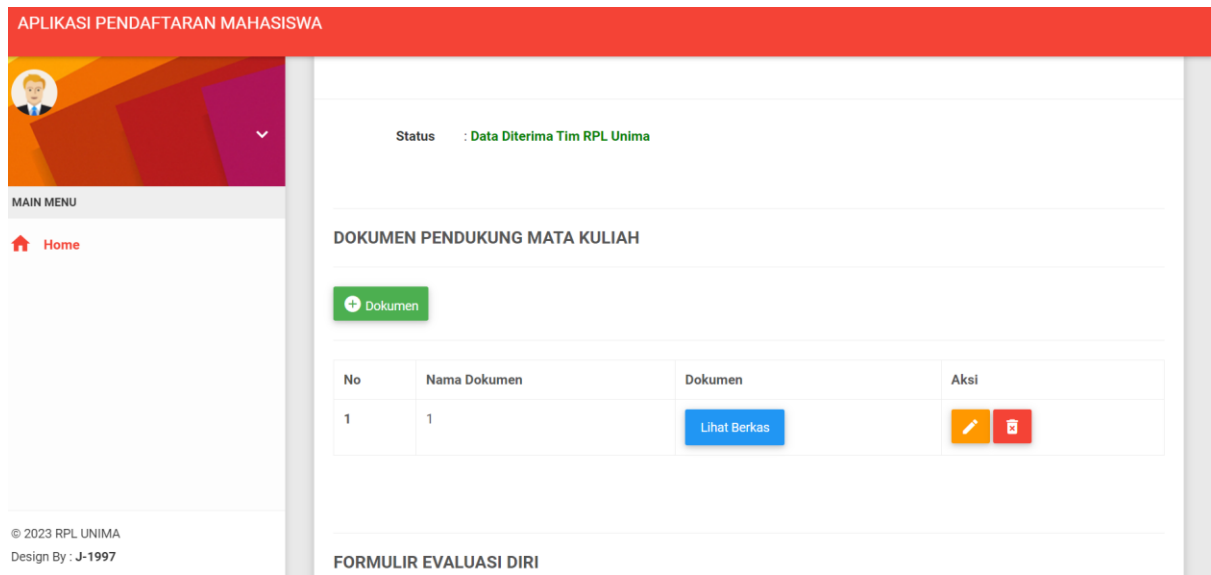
APLIKASI PENDAFTARAN MAHASISWA

MAIN MENU

Home

© 2023 RPL UNIMA
Design By : J-1997

Status : Data Diterima Tim RPL Unima

DOKUMEN PENDUKUNG MATA KULIAH

Dokumen

| No | Nama Dokumen | Dokumen | Aksi |
|---|---|---|---|
| 1 | 1 | Lihat Berkas | |

FORMULIR EVALUASI DIRI